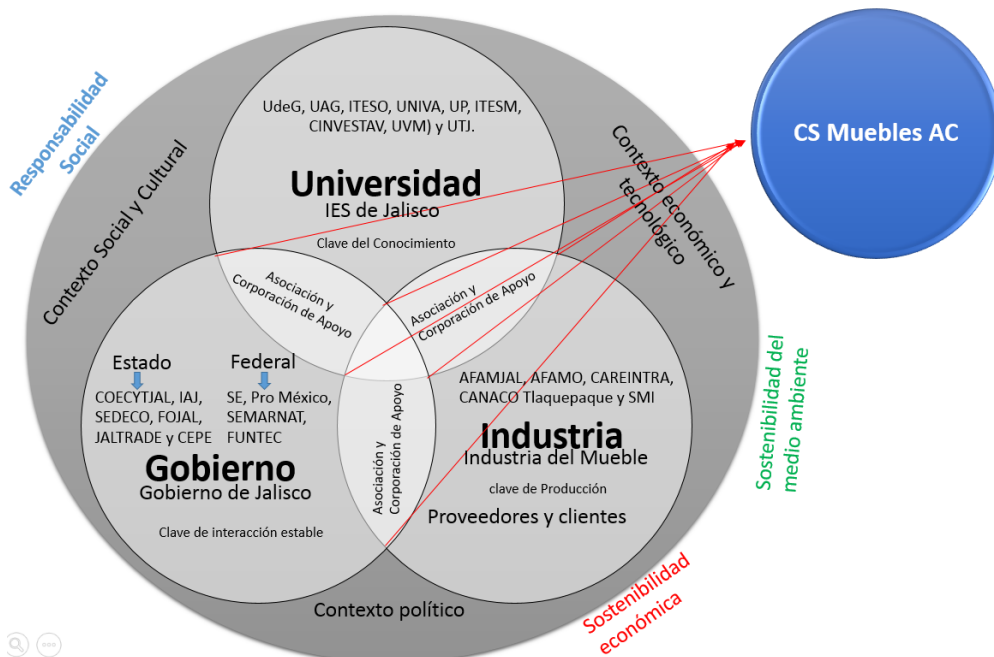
Responsabilidad Social

Contexto Social y Cultural

UdeG, UAG, ITESO, UNIVA, UP, ITESM, CINVESTAV, UVM) y UTJ.

Universidad
IES de Jalisco
Clave del Conocimiento

Contexto económico y tecnológico

CS Muebles AC

Asociación y Corporación de Apoyo

Asociación y Corporación de Apoyo

Estado
COECYTJAL, IAJ, SEDECO, FOJAL, JALTRADE y CEPE

Federal
SE, Pro México, SEMARNAT, FUNTEC

Gobierno
Gobierno de Jalisco
Clave de interacción estable

Asociación y Corporación de Apoyo

AFAMJAL, AFAMO, CAREINTRA, CANACO Tlaquepaque y SMI

Industria
Industria del Mueble
clave de Producción
Proveedores y clientes

Sostenibilidad del medio ambiente

Contexto político

Sostenibilidad económica